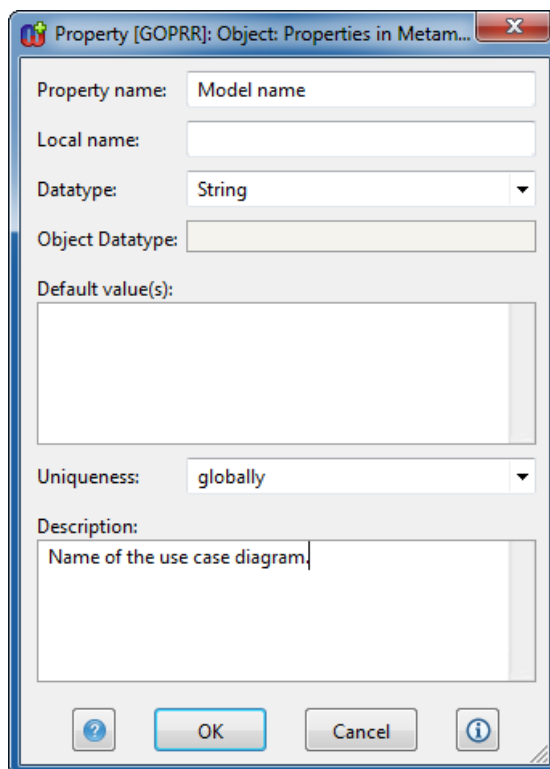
Property [GOPRR]: Object: Properties in Metam...

Property name: Model name

Local name:

Datatype: String

Object Datatype:

Default value(s):

Uniqueness: globally

Description:

Name of the use case diagram.

OK

Cancel